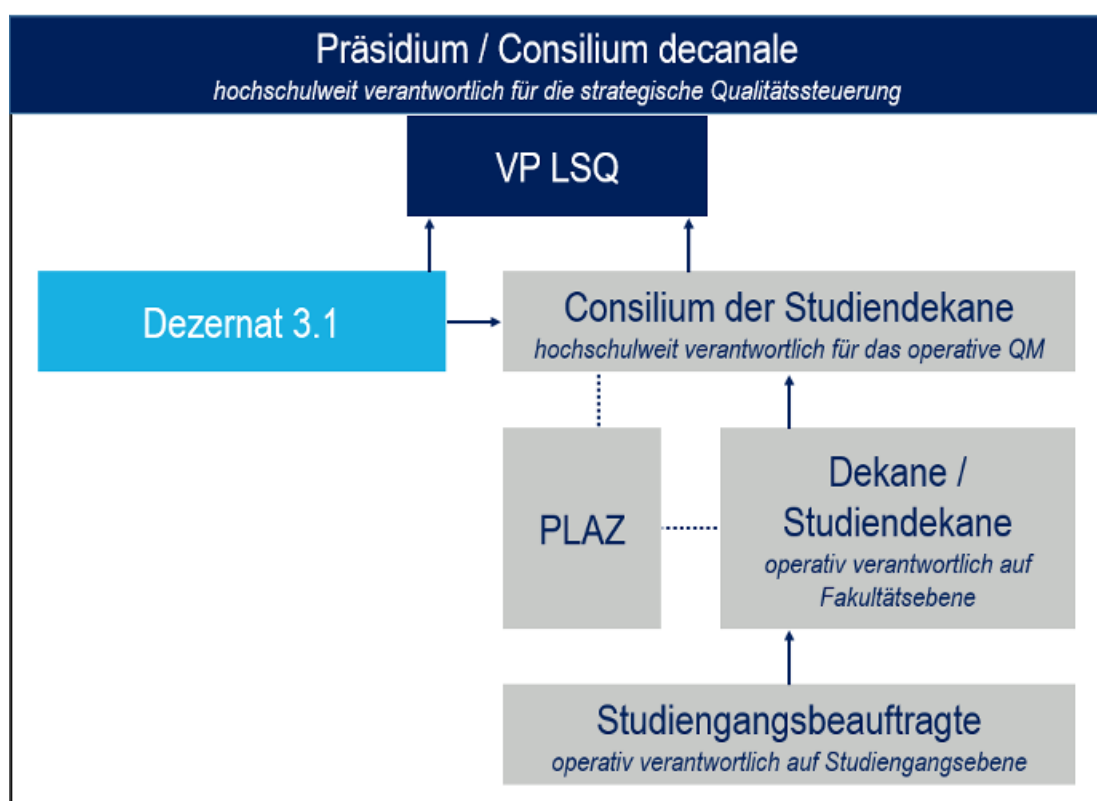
Präsidium / Consilium decanale
hochschulweit verantwortlich für die strategische Qualitätssteuerung

VP LSQ

Dezernat 3.1

Consilium der Studiendekane
hochschulweit verantwortlich für das operative QM

PLAZ

Dekane / Studiendekane
operativ verantwortlich auf Fakultätsebene

Studiengangsbeauftragte
operativ verantwortlich auf Studiengangsebene